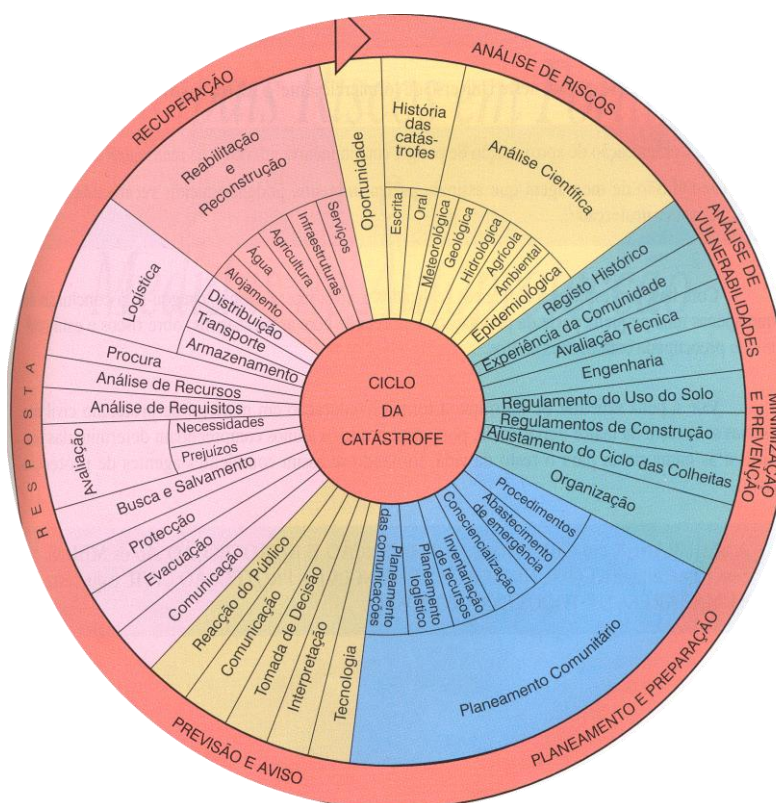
ANÁLISE DE RISCOS

ANÁLISE DE VULNERABILIDADES

MINIMIZAÇÃO E PREVENÇÃO

PLANEAMENTO E PREPARAÇÃO

PREVISÃO E AVISO

RESPOSTA

RECUPERAÇÃO

CICLO DA CATÁSTROFE

Oportunidade

História das catástrofes

Escrita

Oral

Análise Científica

Meteorológica

Geológica

Hidrológica

Agrícola

Ambiental

Epidemiológica

Registo Histórico

Experiência da Comunidade

Avaliação Técnica

Engenharia

Regulamento do Uso do Solo

Regulamentos de Construção

Ajustamento do Ciclo das Colheitas

Organização

Procedimentos

Abastecimento de emergência

Consciencialização

Inventariação de recursos

Planeamento logístico

Planeamento das comunicações

Planeamento Comunitário

Tecnologia

Interpretação

Tomada de Decisão

Comunicação

Reacção do Público

Comunicação

Evacuação

Protecção

Busca e Salvamento

Avaliação

Prejuízos

Necessidades

Análise de Requisitos

Análise de Recursos

Procura

Logística

Armazenamento

Transporte

Distribuição

Alojamento

Água

Agricultura

Infraestruturas

Serviços

Reabilitação e Reconstrução